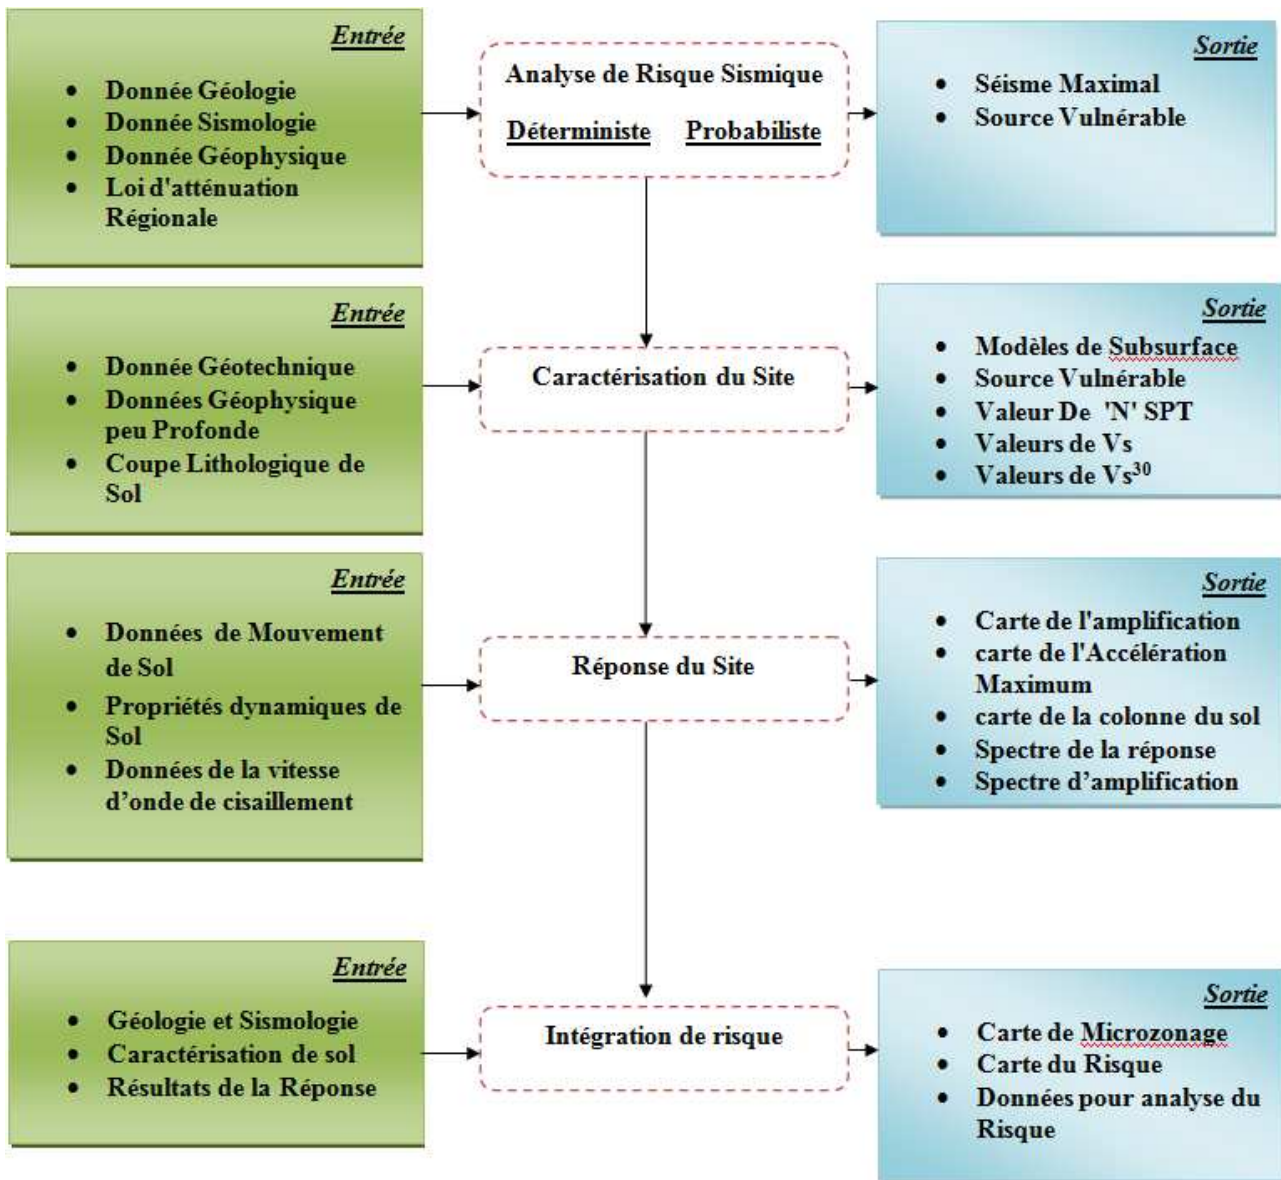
Entrée

- Donnée Géologie
- Donnée Sismologie
- Donnée Géophysique
- Loi d'atténuation Régionale

Analyse de Risque Sismique

Déterministe Probabiliste

Sortie

- Séisme Maximal
- Source Vulnérable

Entrée

- Donnée Géotechnique
- Données Géophysique peu Profonde
- Coupe Lithologique de Sol

Caractérisation du Site

Sortie

- Modèles de Subsurface
- Source Vulnérable
- Valeur De 'N' SPT
- Valeurs de Vs
- Valeurs de $Vs^{30}$

Entrée

- Données de Mouvement de Sol
- Propriétés dynamiques de Sol
- Données de la vitesse d'onde de cisaillement

Réponse du Site

Sortie

- Carte de l'amplification
- carte de l'Accélération Maximum
- carte de la colonne du sol
- Spectre de la réponse
- Spectre d'amplification

Entrée

- Géologie et Sismologie
- Caractérisation de sol
- Résultats de la Réponse

Intégration de risque

Sortie

- Carte de Microzonage
- Carte du Risque
- Données pour analyse du Risque